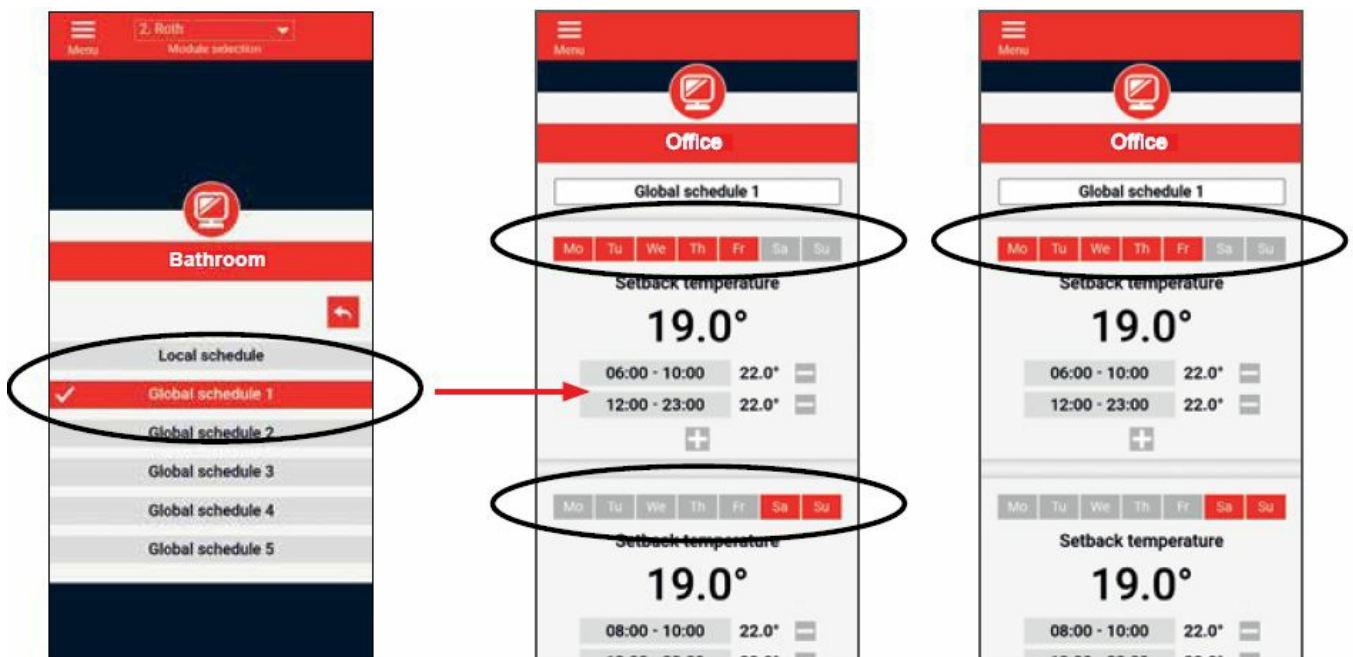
Menu 2. Roth
Module selection

Bathroom

Local schedule
✓ Global schedule 1
Global schedule 2
Global schedule 3
Global schedule 4
Global schedule 5

Menu

Office

Global schedule 1

Mo Tu We Th Fr Sa Su

Setback temperature

19.0°

06:00 - 10:00 22.0°
12:00 - 23:00 22.0°

Mo Tu We Th Fr Sa Su

Setback temperature

19.0°

08:00 - 10:00 22.0°
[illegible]

Menu

Office

Global schedule 1

Mo Tu We Th Fr Sa Su

Setback temperature

19.0°

06:00 - 10:00 22.0°
12:00 - 23:00 22.0°

Mo Tu We Th Fr Sa Su

Setback temperature

19.0°

08:00 - 10:00 22.0°
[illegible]